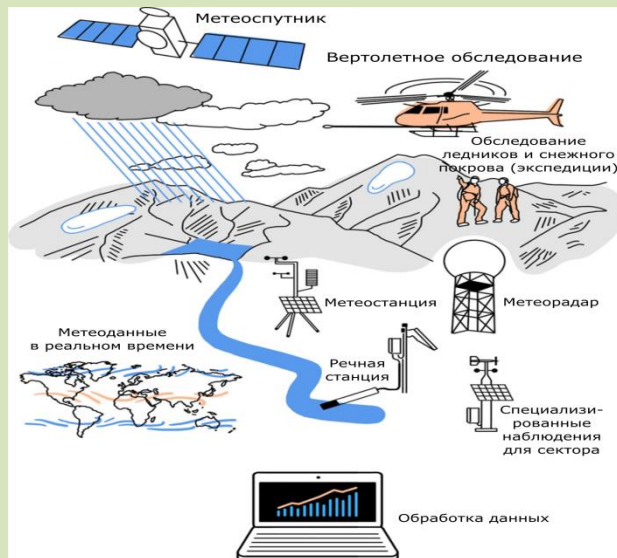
Метеоспутник

Вертолетное обследование

Обследование ледников и снежного покрова (экспедиции)

Метеостанция

Метеорадар

Метеоданные в реальном времени

Речная станция

Специализированные наблюдения для сектора

Обработка данных